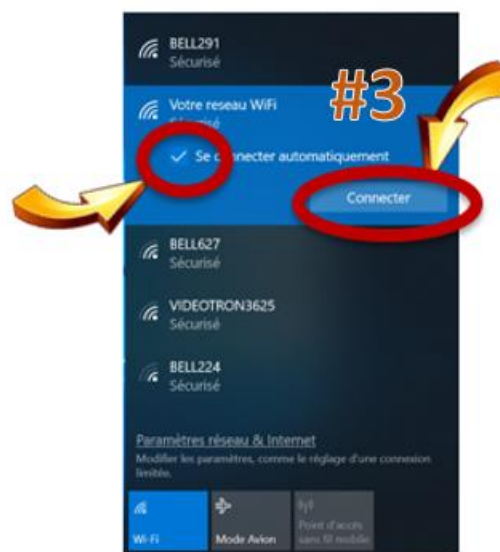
BELL291
Sécurisé

Votre reseau WiFi
Sécurisé

#3

Se connecter automatiquement

Connecter

BELL627
Sécurisé

VIDEOTRON3625
Sécurisé

BELL224
Sécurisé

Paramètres réseau & Internet
Modifier les paramètres, comme le réglage d'une connexion limitée.

Wi-Fi

Mode Avion

Point d'accès sans fil mobile